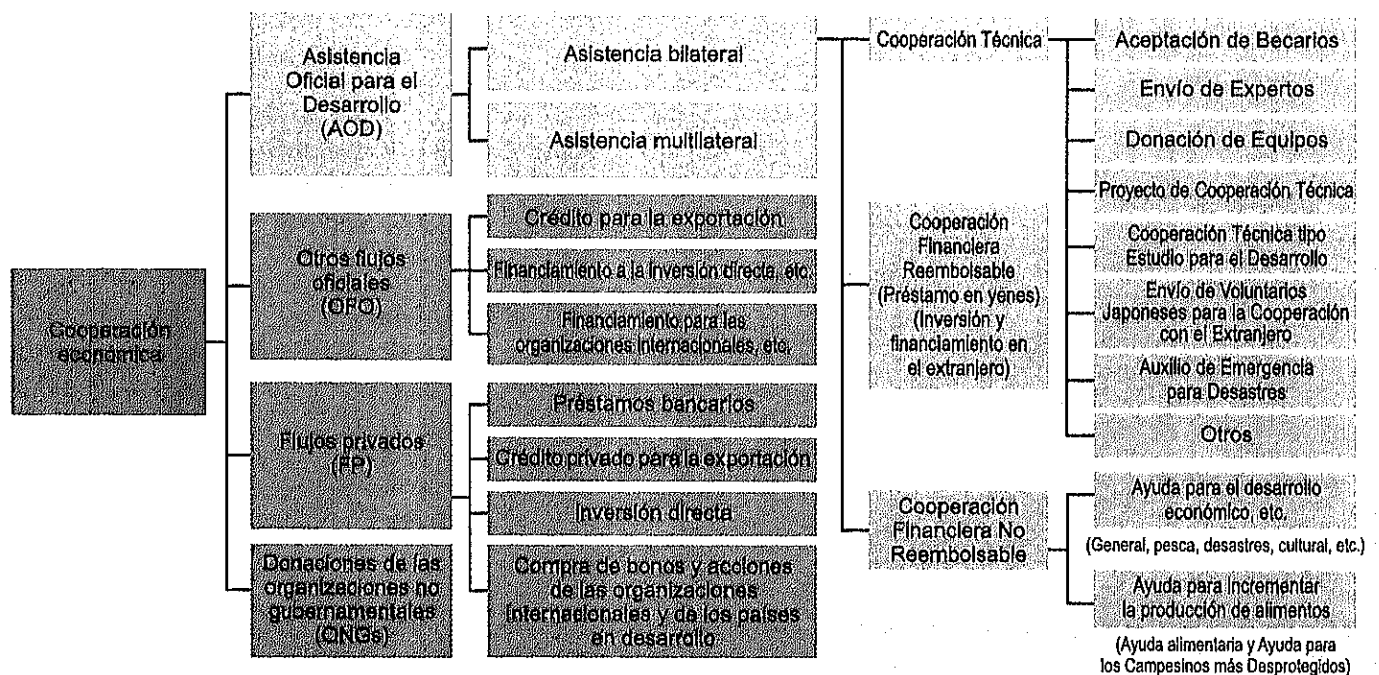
Cooperación económica

Asistencia Oficial para el Desarrollo (AOD)

Asistencia bilateral

Asistencia multilateral

Otros flujos oficiales (OFO)

Crédito para la exportación

Financiamiento a la inversión directa, etc.

Financiamiento para las organizaciones internacionales, etc.

Flujos privados (FP)

Préstamos bancarios

Crédito privado para la exportación

Inversión directa

Compra de bonos y acciones de las organizaciones internacionales y de los países en desarrollo

Donaciones de las organizaciones no gubernamentales (ONGs)

Cooperación Técnica

Cooperación Financiera Reembolsable (Préstamo en yenes) (Inversión y financiamiento en el extranjero)

Cooperación Financiera No Reembolsable

Aceptación de Becarios

Envío de Expertos

Donación de Equipos

Proyecto de Cooperación Técnica

Cooperación Técnica tipo Estudio para el Desarrollo

Envío de Voluntarios Japoneses para la Cooperación con el Extranjero

Auxilio de Emergencia para Desastres

Otros

Ayuda para el desarrollo económico, etc.

(General, pesca, desastres, cultural, etc.)

Ayuda para incrementar la producción de alimentos

(Ayuda alimentaria y Ayuda para los Campesinos más Desprotegidos)